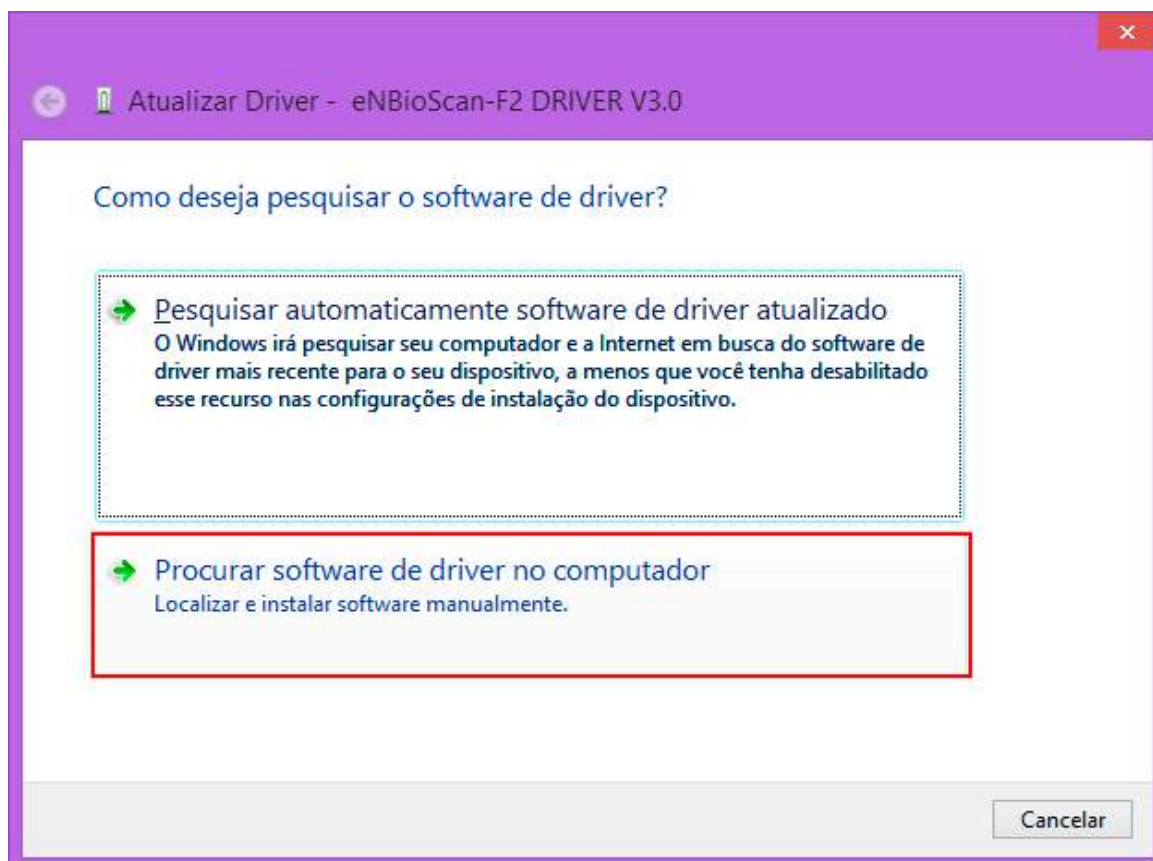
Atualizar Driver - eNBioScan-F2 DRIVER V3.0

Como deseja pesquisar o software de driver?

Pesquisar automaticamente software de driver atualizado
O Windows irá pesquisar seu computador e a Internet em busca do software de driver mais recente para o seu dispositivo, a menos que você tenha desabilitado esse recurso nas configurações de instalação do dispositivo.

Procurar software de driver no computador
Localizar e instalar software manualmente.

Cancelar